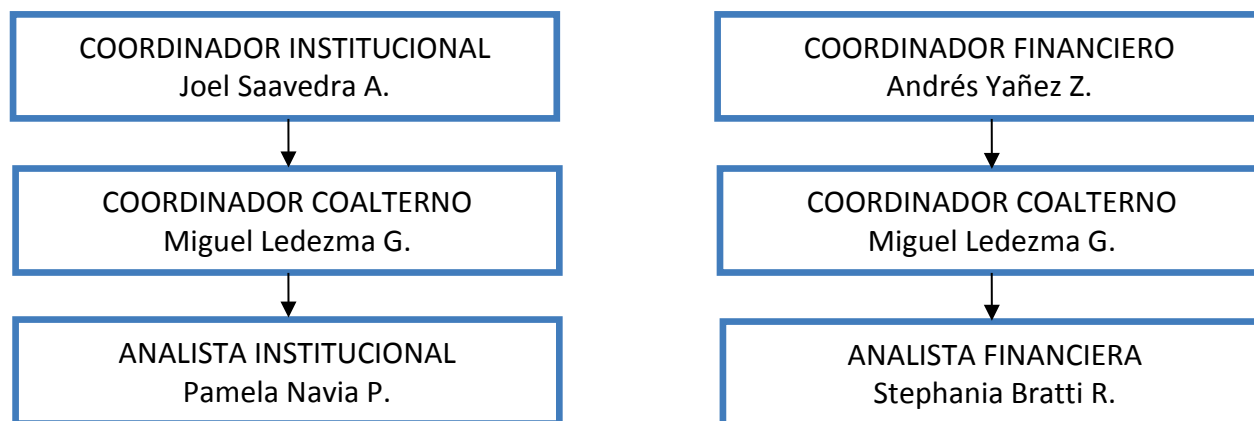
COORDINADOR INSTITUCIONAL
Joel Saavedra A.

COORDINADOR COALTERNO
Miguel Ledezma G.

ANALISTA INSTITUCIONAL
Pamela Navia P.

COORDINADOR FINANCIERO
Andrés Yañez Z.

COORDINADOR COALTERNO
Miguel Ledezma G.

ANALISTA FINANCIERA
Stephania Bratti R.